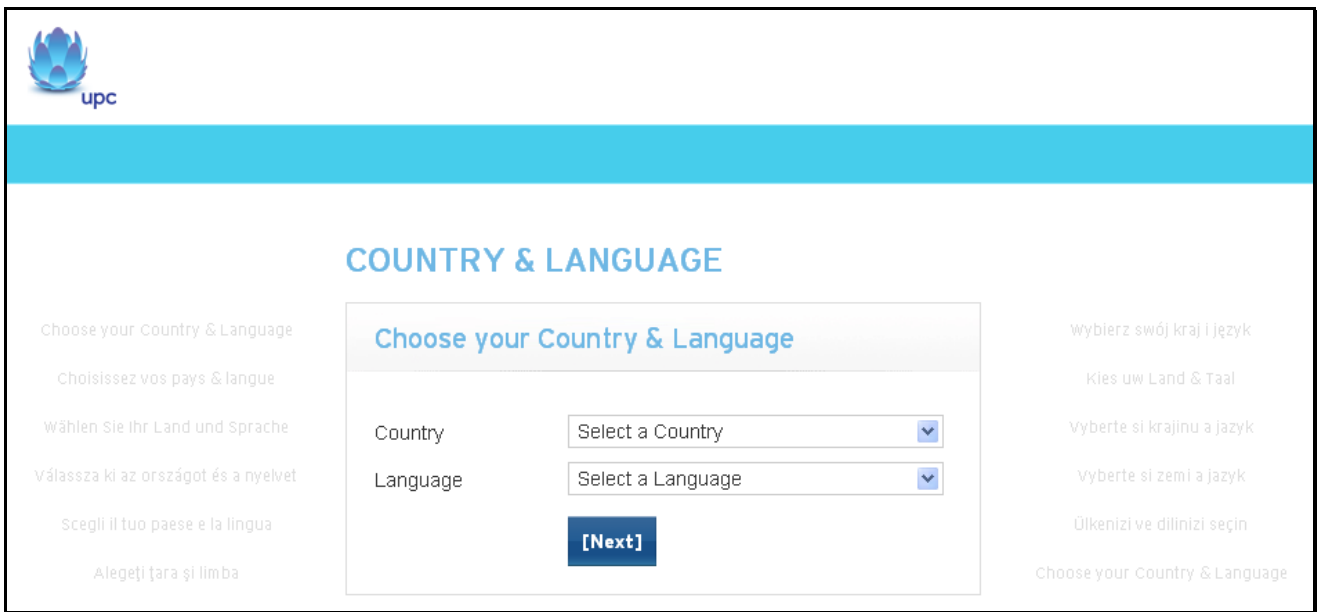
upc

COUNTRY & LANGUAGE

Choose your Country & Language

Choisissez vos pays & langue

Wählen Sie Ihr Land und Sprache

Válassza ki az országot és a nyelvet

Scegli il tuo paese e la lingua

Alegeţi ţara şi limba

Choose your Country & Language

Country Select a Country

Language Select a Language

[Next]

Wybierz swój kraj i język

Kies uw Land & Taal

Vyberte si krajinu a jazyk

Vyberte si zemi a jazyk

Ülkenizi ve dilinizi seçin

Choose your Country & Language